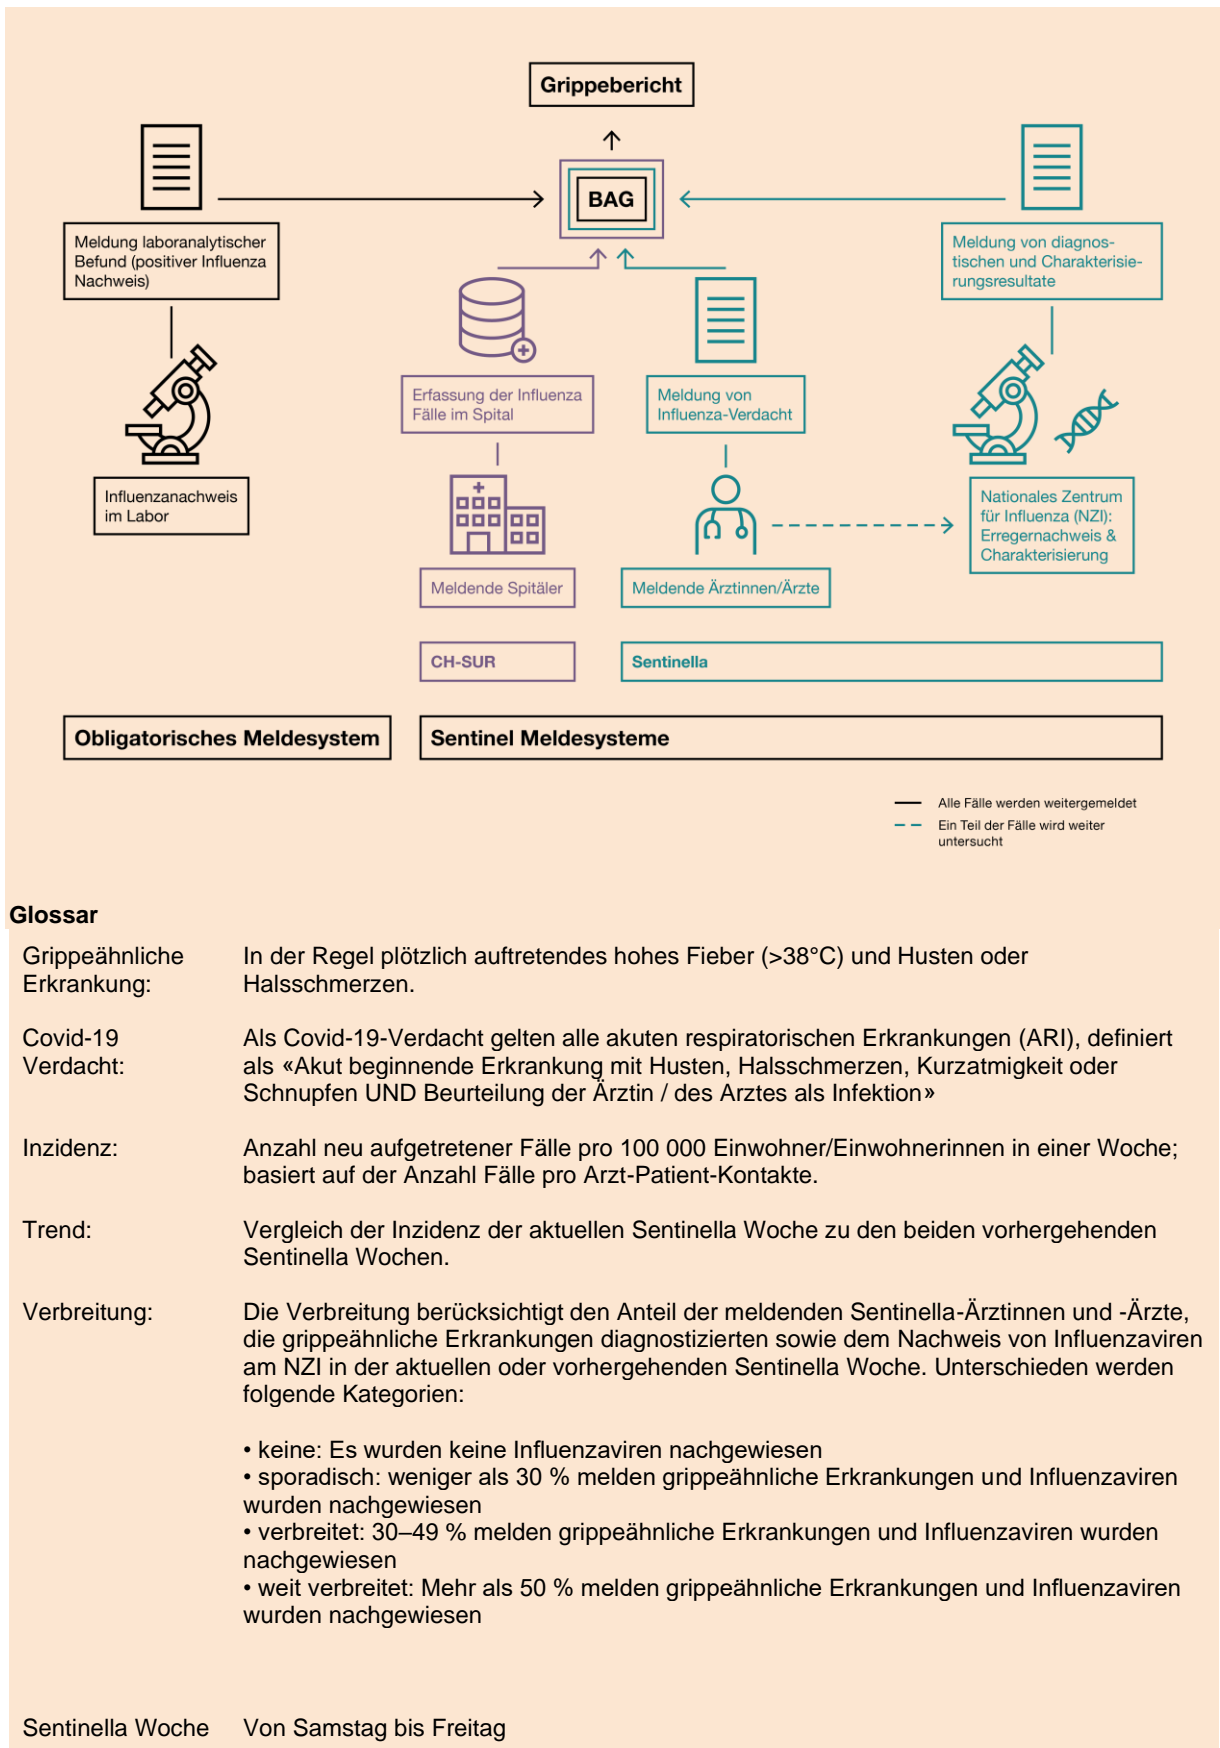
Grippebericht

BAG

Meldung laboranalytischer Befund (positiver Influenza Nachweis)

Influenzanachweis im Labor

Erfassung der Influenza Fälle im Spital

Meldende Spitäler

Meldung von Influenza-Verdacht

Meldende Ärztinnen/Ärzte

Meldung von diagnostischen und Charakterisierungsresultate

Nationales Zentrum für Influenza (NZI): Erregernachweis & Charakterisierung

CH-SUR

Sentinella

Obligatorisches Meldesystem

Sentinel Meldesysteme

Alle Fälle werden weitergemeldet

Ein Teil der Fälle wird weiter untersucht

Glossar

| | |
|---|---|
| Grippeähnliche Erkrankung: | In der Regel plötzlich auftretendes hohes Fieber (>38°C) und Husten oder Halsschmerzen. |
| Covid-19 Verdacht: | Als Covid-19-Verdacht gelten alle akuten respiratorischen Erkrankungen (ARI), definiert als «Akut beginnende Erkrankung mit Husten, Halsschmerzen, Kurzatmigkeit oder Schnupfen UND Beurteilung der Ärztin / des Arztes als Infektion» |
| Inzidenz: | Anzahl neu aufgetretener Fälle pro 100 000 Einwohner/Einwohnerinnen in einer Woche; basiert auf der Anzahl Fälle pro Arzt-Patient-Kontakte. |
| Trend: | Vergleich der Inzidenz der aktuellen Sentinella Woche zu den beiden vorhergehenden Sentinella Wochen. |
| Verbreitung: | Die Verbreitung berücksichtigt den Anteil der meldenden Sentinella-Ärztinnen und -Ärzte, die grippeähnliche Erkrankungen diagnostizierten sowie dem Nachweis von Influenzaviren am NZI in der aktuellen oder vorhergehenden Sentinella Woche. Unterschieden werden folgende Kategorien: • keine: Es wurden keine Influenzaviren nachgewiesen • sporadisch: weniger als 30 % melden grippeähnliche Erkrankungen und Influenzaviren wurden nachgewiesen • verbreitet: 30–49 % melden grippeähnliche Erkrankungen und Influenzaviren wurden nachgewiesen • weit verbreitet: Mehr als 50 % melden grippeähnliche Erkrankungen und Influenzaviren wurden nachgewiesen |
| Sentinella Woche | Von Samstag bis Freitag |